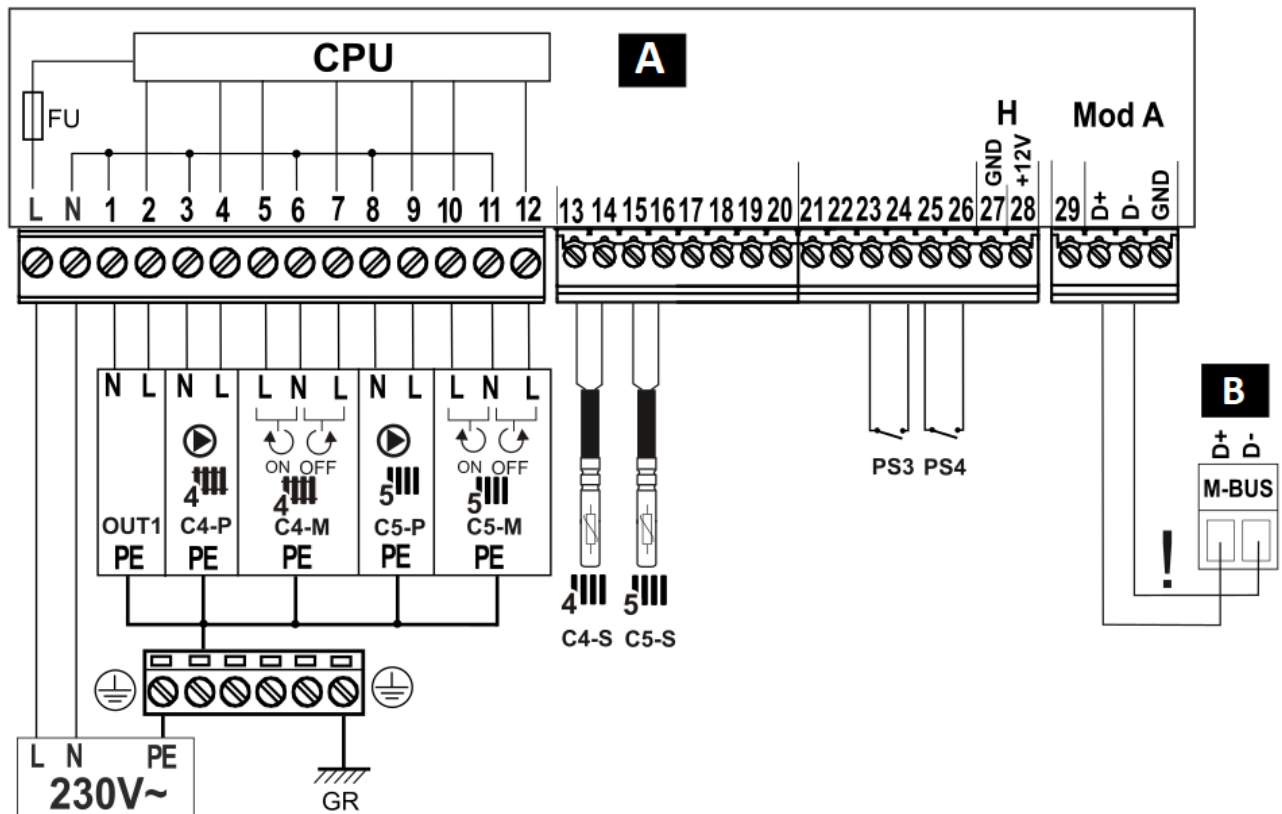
CPU

A

FU

H

Mod A

L N 1 2 3 4 5 6 7 8 9 10 11 12

13 14 15 16 17 18 19 20 21 22 23 24 25 26 27 28 29 D+ D- GND

GND +12V

N L
OUT1
PE

N L
4
C4-P
PE

L N L
ON OFF
4
C4-M
PE

N L
5
C5-P
PE

L N L
ON OFF
5
C5-M
PE

4
C4-S

5
C5-S

PS3 PS4

B

D+ D-

M-BUS

!

L N PE
230V~

GR